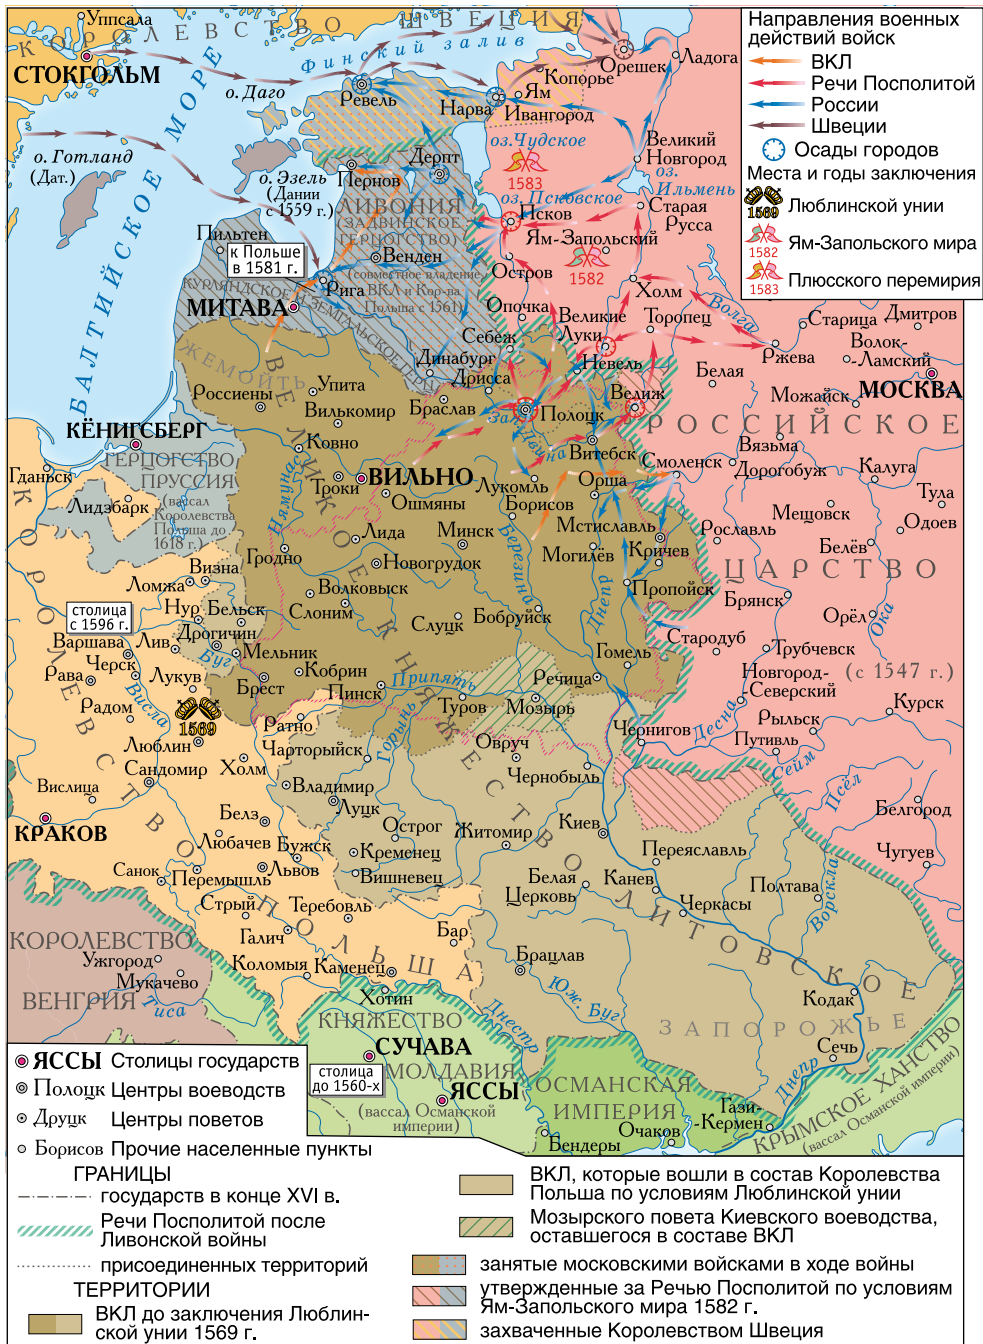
Направления военных действий войск
ВКЛ
Речи Посполитой
России
Швеции
Осады городов
Места и годы заключения
1569 Люблинской унии
1582 Ям-Запольского мира
1583 Плюсского перемирия

Упсала
КОРОЛЕВСТВО ШВЕЦИЯ
СТОКГОЛЬМ
Финский залив
о. Даго
Ревель
Нарва
Ивангород
Ям
Копорье
Орешек
Ладога
о. Готланд (Дат.)
БАЛТИЙСКОЕ МОРЕ
о. Эзель (Дании с 1559 г.)
Пернов
Дерпт
оз. Чудское
1583
Великий Новгород
оз. Ильмень
ЛИВОНИЯ (ЗАДВИНСКОЕ ГЕРЦОГСТВО)
Венден
(совместное владение ВКЛ и Кор-ва Польша с 1561)
оз. Псковское
Псков
Старая Русса
Ям-Запольский
1582
Остров
Пильтен
к Польше в 1581 г.
КУРЛЯНДСКОЕ
Рига
ЗЕМГАЛЬСКОЕ ГЕРЦ.
МИТАВА
Опочка
Себеж
Великие Луки
Холм
Торопец
Волга
Старица
Дмитров
Волок-Ламский
Ржева
Невель
Динабург
Дрисса
Белая
ЖЕМОЙТЬ
Упита
Россиены
Вилькомир
Браслав
Полоцк
Велиж
Можайск
МОСКВА
КЁНИГСБЕРГ
Ковно
Зап. Двина
РОССИЙСКОЕ
Вязьма
ГЕРЦОГСТВО ПРУССИЯ (вассал Королевства Польша до 1618 г.)
Витебск
Смоленск
Дорогобуж
Калуга
Гданьск
Лидзбарк
Троки
ВИЛЬНО
Лукомль
Орша
Тула
Ошмяны
Борисов
Неман
Лида
Минск
Мстиславль
Мещовск
Одоев
Рославль
Гродно
Могилёв
Кричев
Белёв
Березина
ЦАРСТВО
Визна
Новогрудок
Пропойск
Ломжа
Волковыск
Днепр
Брянск
столица с 1596 г.
Нур
Бельск
Слоним
Слуцк
Бобруйск
Орёл
Варшава
Лив
Дрогичин
Стародуб
Ока
Черск
Буг
Мельник
Гомель
Трубческ
Рава
Лукув
Кобрин
Новгород-Северский
(с 1547 г.)
Радом
Брест
Пинск
Припять
Речица
Висла
1569
Ратно
Туров
Мозырь
Рыльск
Курск
Люблин
Горынь
Овруч
Чернигов
Десна
Путивль
Сандомир
Холм
Чарторыйск
Чернобыль
Сейм
ВЕЛИКОЕ КНЯЖЕСТВО ЛИТОВСКОЕ
Висьлица
Владимир
Псёл
Белз
Луцк
Киев
Белгород
КРАКОВ
Любачев
Бужск
Острог
Житомир
Переяславль
Кременец
Чугуев
Санок
Перемышль
Львов
Вишневец
Белая Церковь
Канев
Полтава
Стрый
Теребовль
Черкасы
Ворскла
КОРОЛЕВСТВО
Галич
Бар
КОРОЛЕВСТВО ПОЛЬША
Ужгород
Коломыя
Каменец
Брацлав
ВЕНГРИЯ
Мукачево
Тиса
Хотин
Кодак
Днестр
Юж. Буг
ЗАПОРОЖЬЕ
КНЯЖЕСТВО
СУЧАВА
Сечь
столица до 1560-х
МОЛДАВИЯ
ЯССЫ
(вассал Османской империи)
ОСМАНСКАЯ ИМПЕРИЯ
Тягин
Кермен
Днепр
КРЫМСКОЕ ХАНСТВО (вассал Османской империи)
Очаков
Бендеры

ЯССЫ Столицы государств
Полоцк Центры воеводств
Друцк Центры поветов
Борисов Прочие населенные пункты
ГРАНИЦЫ
государств в конце XVI в.
Речи Посполитой после Ливонской войны
присоединенных территорий
ТЕРРИТОРИИ
ВКЛ до заключения Люблинской унии 1569 г.
ВКЛ, которые вошли в состав Королевства Польша по условиям Люблинской унии
Мозырского повета Киевского воеводства, оставшегося в составе ВКЛ
занятые московскими войсками в ходе войны
утвержденные за Речью Посполитой по условиям Ям-Запольского мира 1582 г.
захваченные Королевством Швеция